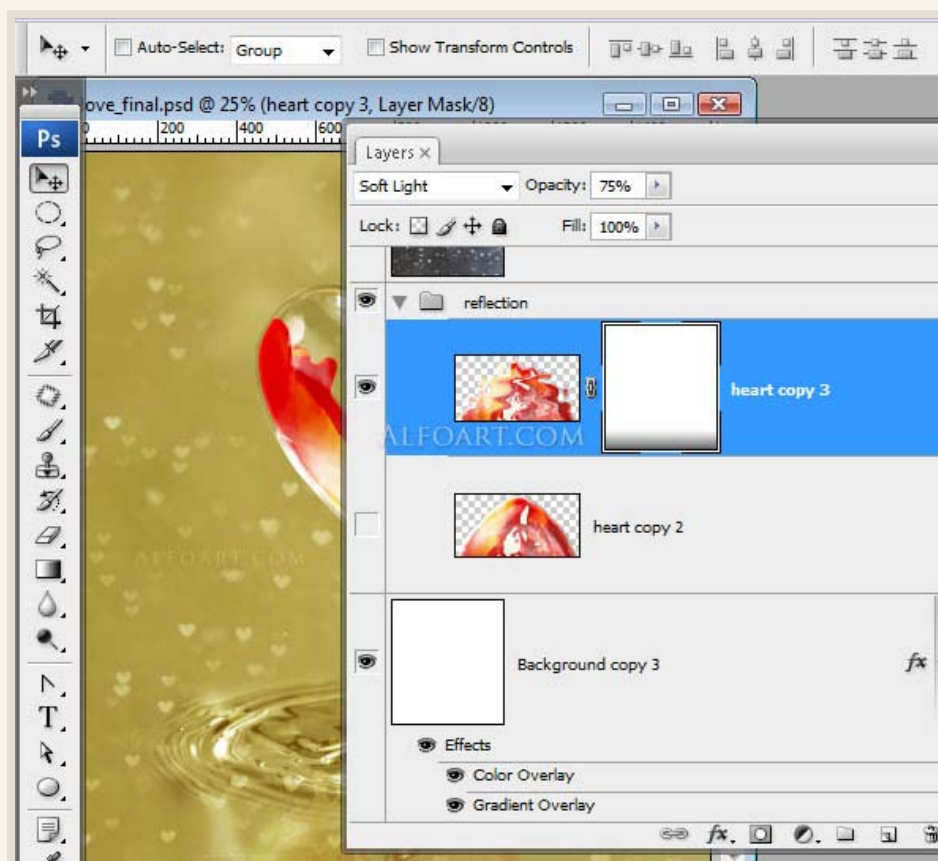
Auto-Select: Group
Show Transform Controls

ove_final.psd @ 25% (heart copy 3, Layer Mask/8)

Ps

200 400 600

Layers ×

Soft Light
Opacity: 75%

Lock:
Fill: 100%

reflection

heart copy 3

ALFOART.COM

heart copy 2

ALFOART.COM

Background copy 3

fx

Effects

Color Overlay

Gradient Overlay

fx.